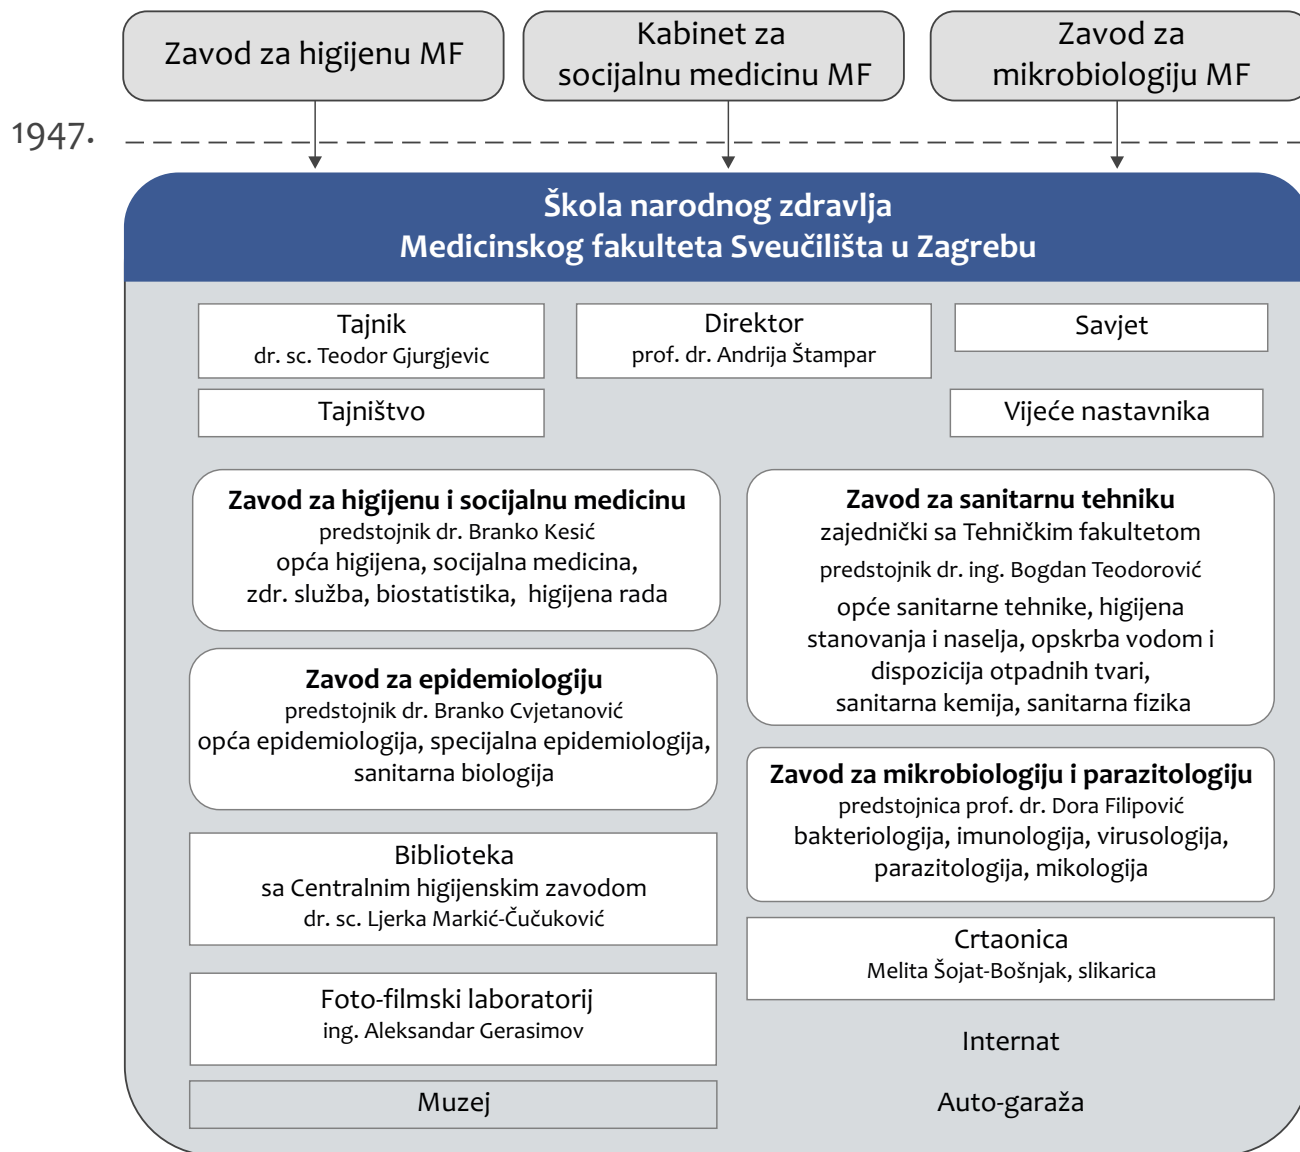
Zavod za higijenu MF

Kabinet za socijalnu medicinu MF

Zavod za mikrobiologiju MF

1947.

Škola narodnog zdravlja
Medicinskog fakulteta Sveučilišta u Zagrebu

Tajnik
dr. sc. Teodor Gjurgjevic

Direktor
prof. dr. Andrija Štampar

Savjet

Tajništvo

Vijeće nastavnika

Zavod za higijenu i socijalnu medicinu
predstojnik dr. Branko Kesić
opća higijena, socijalna medicina, zdr. služba, biostatistika, higijena rada

Zavod za sanitarnu tehniku
zajednički sa Tehničkim fakultetom
predstojnik dr. ing. Bogdan Teodorović
opće sanitarne tehnike, higijena stanovanja i naselja, opskrba vodom i dispozicija otpadnih tvari, sanitarna kemija, sanitarna fizika

Zavod za epidemiologiju
predstojnik dr. Branko Cvjetanović
opća epidemiologija, specijalna epidemiologija, sanitarna biologija

Zavod za mikrobiologiju i parazitologiju
predstojnica prof. dr. Dora Filipović
bakteriologija, imunologija, virusologija, parazitologija, mikologija

Biblioteka
sa Centralnim higijenskim zavodom
dr. sc. Ljerka Markić-Čučuković

Crtaonica
Melita Šojat-Bošnjak, slikarica

Foto-filmski laboratorij
ing. Aleksandar Gerasimov

Internat

Muzej

Auto-garaža